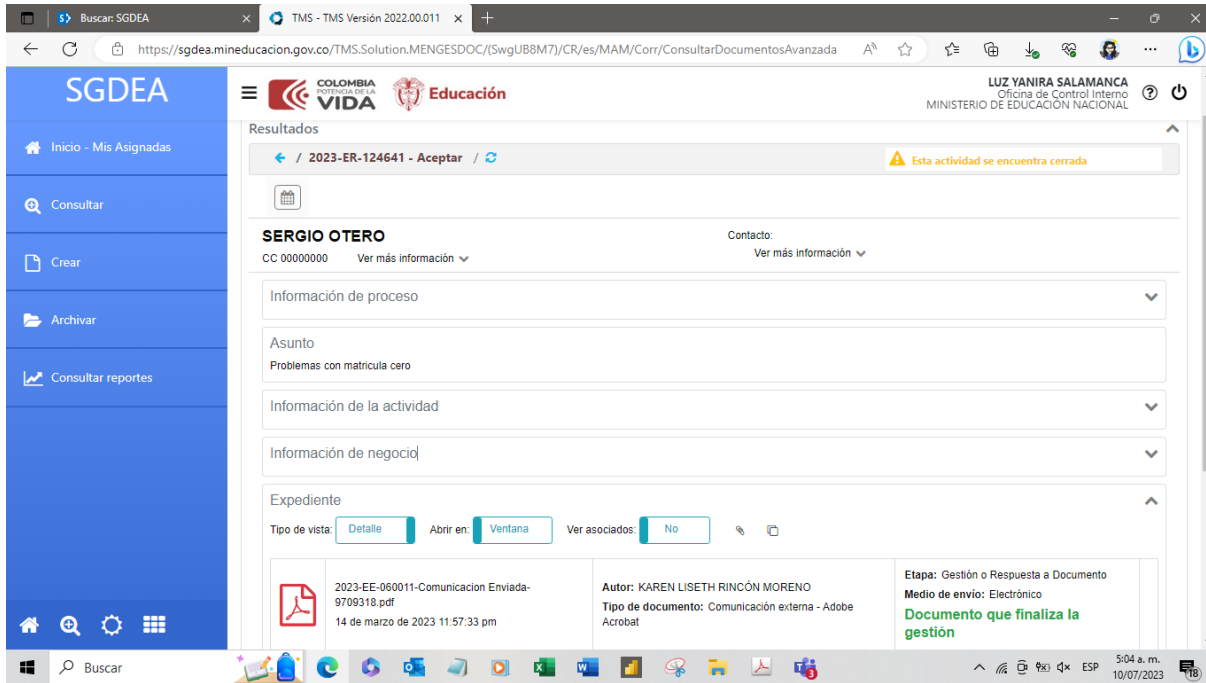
Buscar: SGDEA
TMS - TMS Versión 2022.00.011
https://sgdea.mineducacion.gov.co/TMS.Solution.MENGESDOC/(SwgUB8M7)/CR/es/MAM/Corr/ConsultarDocumentosAvanzada

SGDEA
Inicio - Mis Asignadas
Consultar
Crear
Archivar
Consultar reportes

COLOMBIA POTENCIA DE LA VIDA
Educación
LUZ YANIRA SALAMANCA
Oficina de Control Interno
MINISTERIO DE EDUCACIÓN NACIONAL

Resultados
/ 2023-ER-124641 - Aceptar /
Esta actividad se encuentra cerrada

SERGIO OTERO
CC 00000000 Ver más información
Contacto:
Ver más información

Información de proceso

Asunto
Problemas con matricula cero

Información de la actividad

Información de negocio

Expediente
Tipo de vista: Detalle Abrir en: Ventana Ver asociados: No

2023-EE-060011-Comunicacion Enviada-9709318.pdf
14 de marzo de 2023 11:57:33 pm
Autor: KAREN LISETH RINCÓN MORENO
Tipo de documento: Comunicación externa - Adobe Acrobat
Etapa: Gestión o Respuesta a Documento
Medio de envío: Electrónico
Documento que finaliza la gestión

Buscar
ESP 5:04 a. m. 10/07/2023